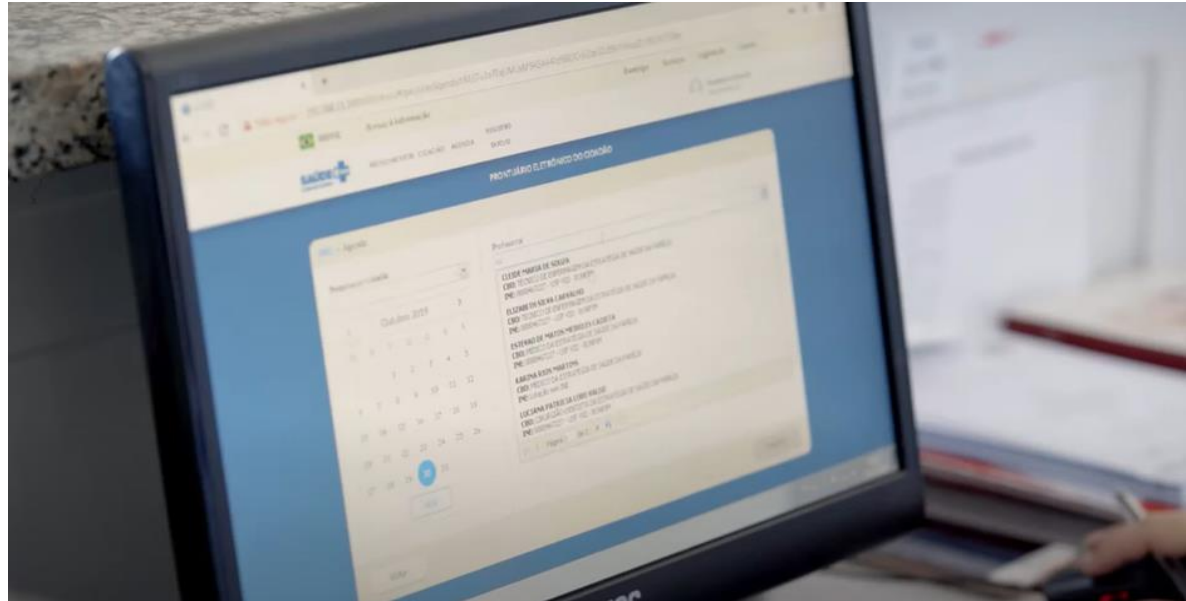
BRASIL
SAÚDE
PRONTUÁRIO ELETRÔNICO DO CIDADÃO
Agenda
Outubro 2021
Profissional
CLEIDE MARIA DE SOUZA
ELIZABETH SILVA CARVALHO
ESTEVÃO DE MATOS MEDEIROS CASSETA
KARINA RIOS MARTINS
LUCIANA PATRICIA LOBO RAUSE
CBO:
INE:
CBO:
INE:
CBO:
INE:
CBO:
INE:
CBO:
INE:
1 2 3 4 5 6 7 8 9 10 11 12 13 14 15 16 17 18 19 20 21 22 23 24 25 26 27 28 29 30 31
Hoje